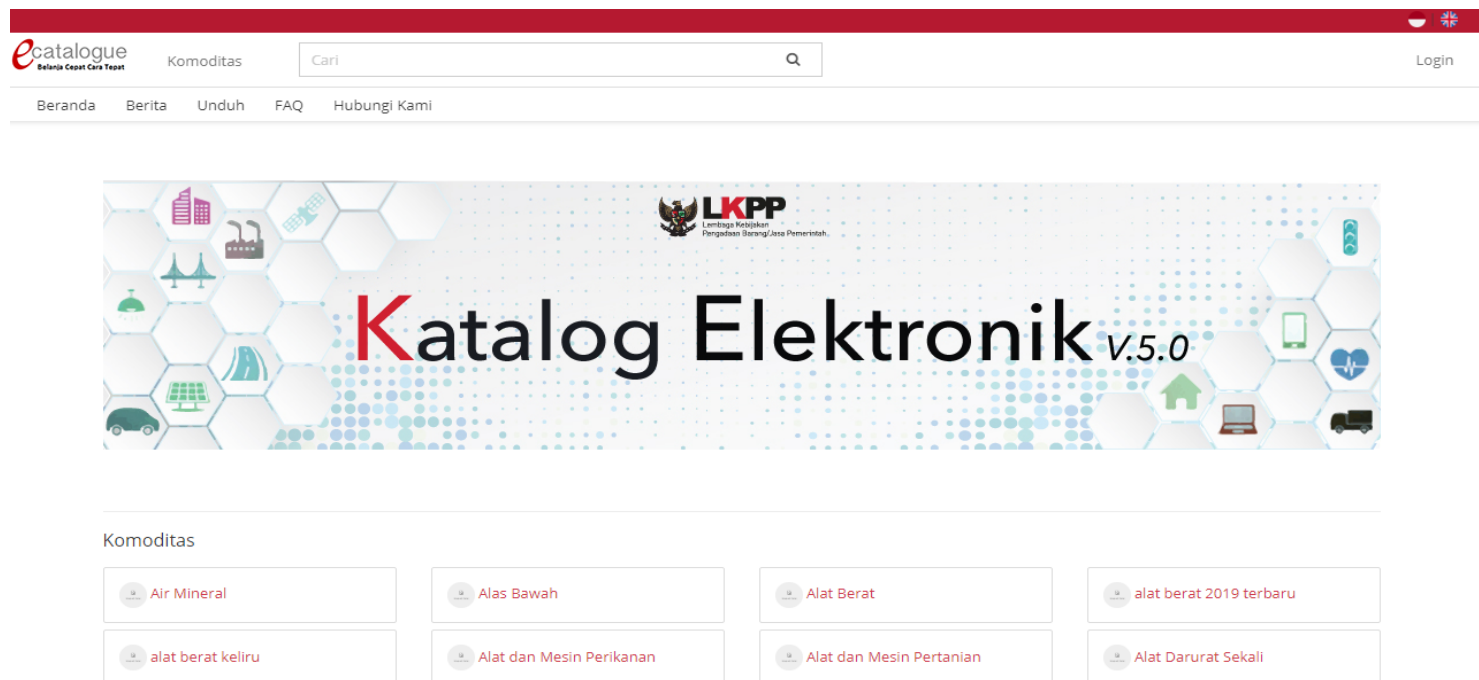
ecatalogue
Belanja Cepat Cara Tepat

Komoditas

Cari

Login

Beranda Berita Unduh FAQ Hubungi Kami

LKPP
Lembaga Kebijakan Pengadaan Barang/Jasa Pemerintah

Katalog Elektronik V.5.0

Komoditas

| Air Mineral | Alas Bawah | Alat Berat | alat berat 2019 terbaru |
|---|---|---|---|
| alat berat keliru | Alat dan Mesin Perikanan | Alat dan Mesin Pertanian | Alat Darurat Sekali |